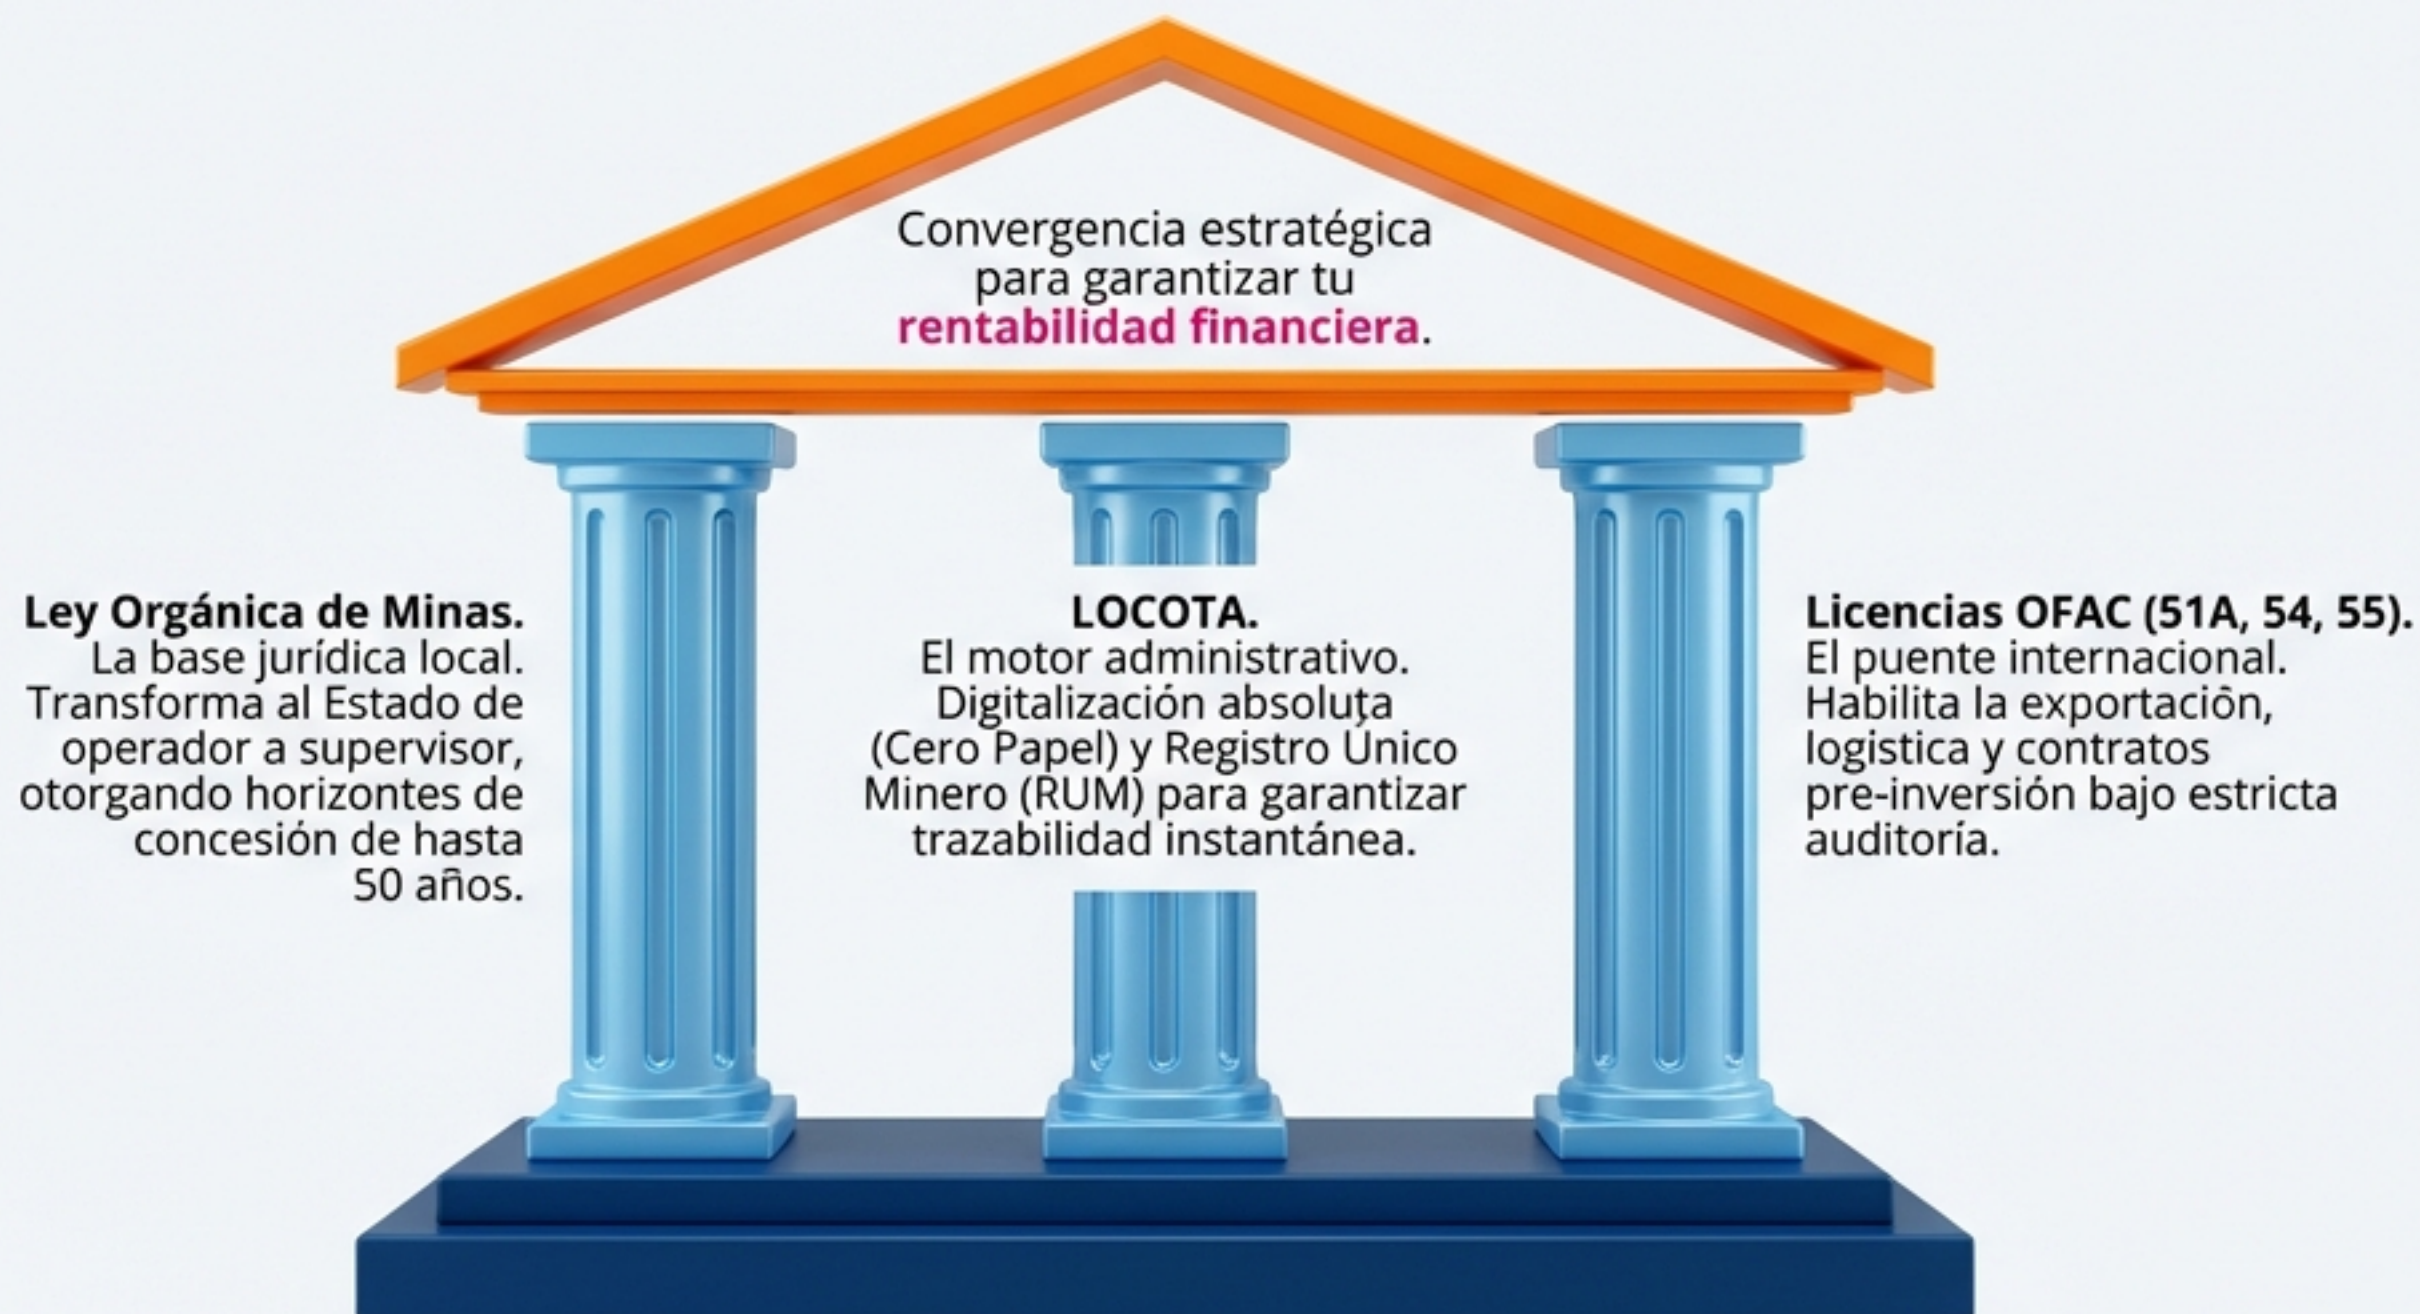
Convergencia estratégica para garantizar tu **rentabilidad financiera**.

**Ley Orgánica de Minas.**
La base jurídica local. Transforma al Estado de operador a supervisor, otorgando horizontes de concesión de hasta 50 años.

**LOCOTA.**
El motor administrativo. Digitalización absoluta (Cero Papel) y Registro Único Minero (RUM) para garantizar trazabilidad instantánea.

**Licencias OFAC (51A, 54, 55).**
El puente internacional. Habilita la exportación, logistica y contratos pre-inversión bajo estricta auditoría.